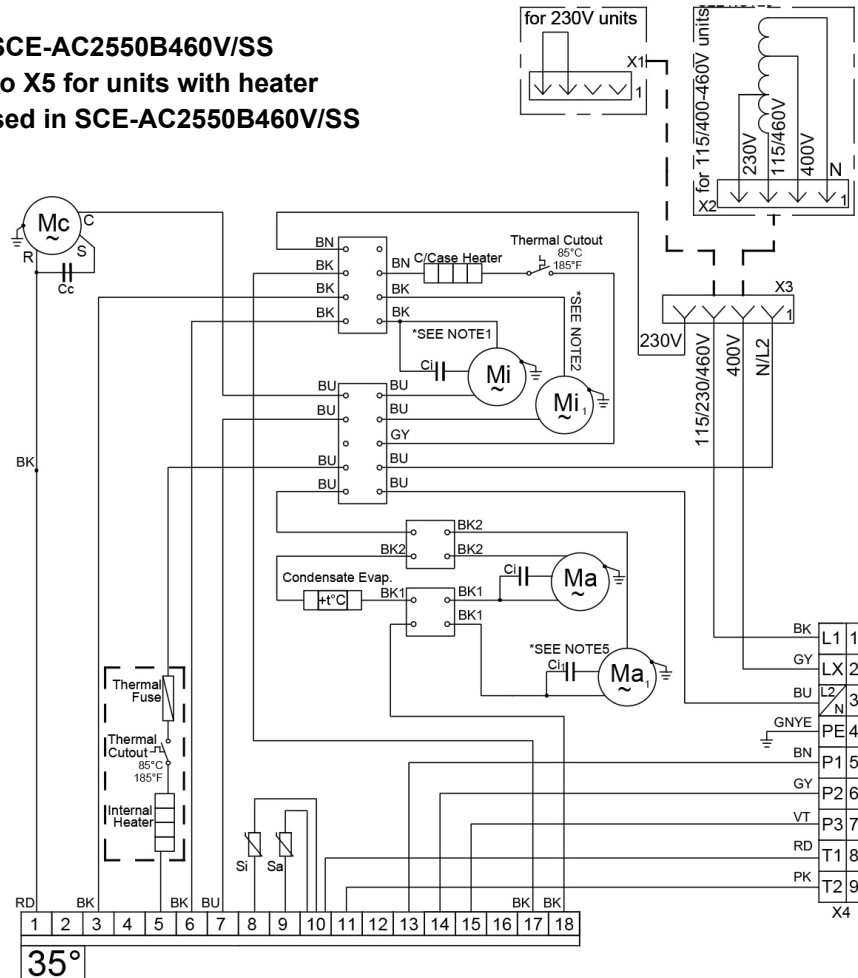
SCE-AC2550B460V/SS
o X5 for units with heater
sed in SCE-AC2550B460V/SS

for 230V units
X1
1
for 115/400-460V units
230V
115/460V
400V
N
X2
1
X3
1
230V
115/230/460V
400V
N/L2

Mc
C
R
S
Cc
BK

BN
BK
BK
BK
BN
C/Case Heater
BK
BK
Thermal Cutout
85°C
185°F
*SEE NOTE2
*SEE NOTE1
Ci
Mi
Mi1
BU
BU
BU
BU
GY
BU
BU
BU
BU
BU
BK2
BK2
BK2
Ma
Ci
Condensate Evap.
+t°C
BK1
BK1
*SEE NOTE5
Ci1
Ma1

Thermal Fuse
Thermal Cutout
85°C
185°F
Internal Heater
Si
Sa

BK L1 1
GY LX 2
BU L2/N 3
GNYE PE 4
BN P1 5
GY P2 6
VT P3 7
RD T1 8
PK T2 9
X4

RD BK BK BK BU BK BK
1 2 3 4 5 6 7 8 9 10 11 12 13 14 15 16 17 18
35°